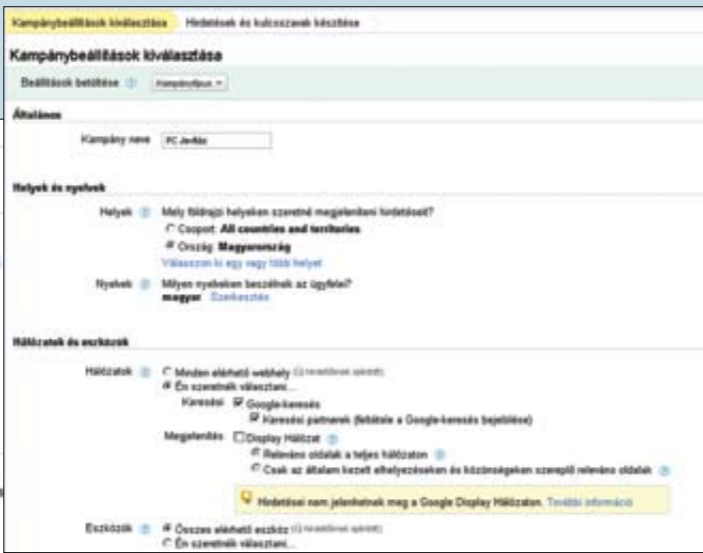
Kampánybeállítások kiválasztása | Hirdetések és kulcsszavak készítése

Kampánybeállítások kiválasztása

Beállítások betöltése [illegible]

Általános

Kampány neve PC Javítás

Helyek és nyelvek

Helyek Mely földrajzi helyeken szeretné megjeleníteni hirdetéseit?
Csoport: All countries and territories
Ország: Magyarország
Válasszon ki egy vagy több helyet

Nyelvek Milyen nyelveken beszélnek az ügyfelei?
magyar Szerkesztés

Hálózatok és eszközök

Hálózatok Minden elérhető webhely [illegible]
Én szeretném választani...
Keresési Google-keresés
Keresési partnerek (feltétele a Google-keresés bejelölése)
Megjelenítés Display Hálózat
Releváns oldalak a teljes hálózaton
Csak az általam kezelt elhelyezésekben és közönségekben szereplő releváns oldalak

Hirdetései nem jelennének meg a Google Display Hálózaton. További információ

Eszközök Összes elérhető eszköz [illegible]
Én szeretném választani...